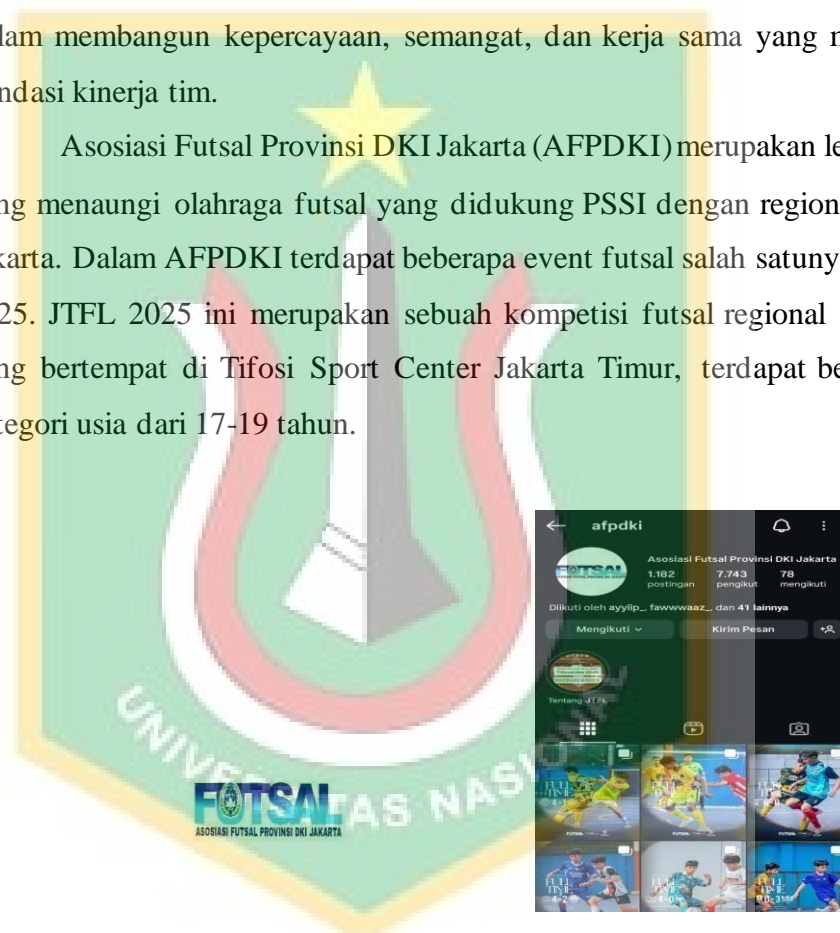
alam membangun kepercayaan, semangat, dan kerja sama yang m
ndasi kinerja tim.

Asosiasi Futsal Provinsi DKI Jakarta (AFPDKI) merupakan le
ng menaungi olahraga futsal yang didukung PSSI dengan region
karta. Dalam AFPDKI terdapat beberapa event futsal salah satuny
25. JTFL 2025 ini merupakan sebuah kompetisi futsal regional
ng bertempat di Tifosi Sport Center Jakarta Timur, terdapat be
tegori usia dari 17-19 tahun.

UNIVERSITAS NAS

FUTSAL
ASOSIASI FUTSAL PROVINSI DKI JAKARTA

afpdki
Asosiasi Futsal Provinsi DKI Jakarta
1.182 postingan
7.743 pengikut
78 mengikuti
Diikuti oleh ayylip_, fawwwaaz_ dan 41 lainnya
Mengikuti
Kirim Pesan
Tentang JTFL
FULL TIME 4-1
FULL TIME
FULL TIME
FULL TIME 4-2
FULL TIME 4-0
FULL TIME 0-3